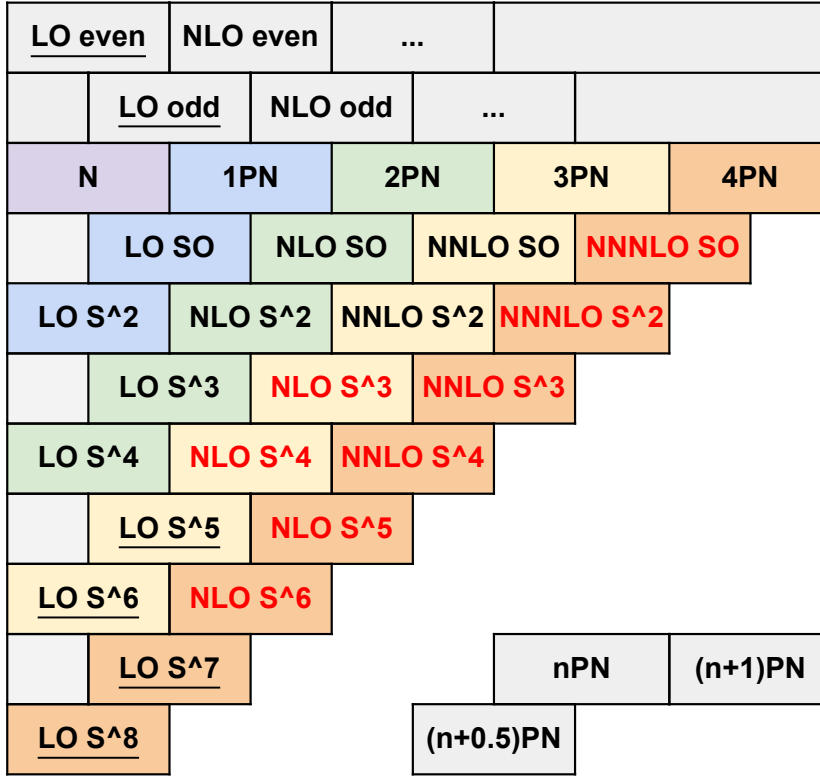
LO even NLO even ...

LO odd NLO odd ...

N 1PN 2PN 3PN 4PN

LO SO NLO SO NNLO SO NNNLO SO

LO S^2 NLO S^2 NNLO S^2 NNNLO S^2

LO S^3 NLO S^3 NNLO S^3

LO S^4 NLO S^4 NNLO S^4

LO S^5 NLO S^5

LO S^6 NLO S^6

LO S^7 nPN (n+1)PN

LO S^8 (n+0.5)PN